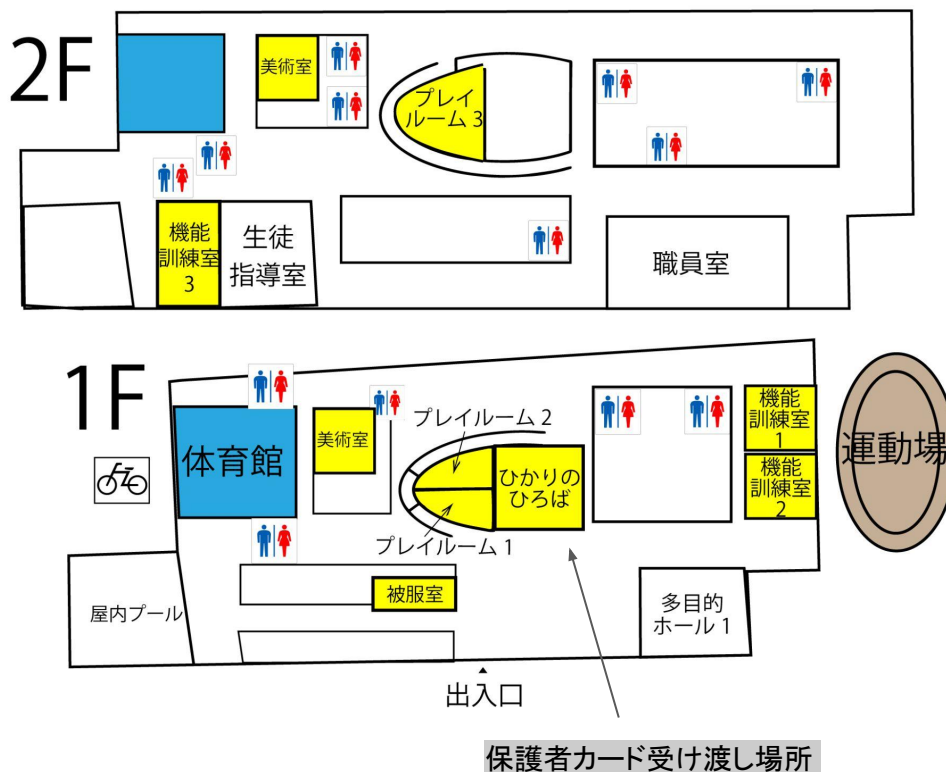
2F

美術室

プレイルーム3

機能訓練室3

生徒指導室

職員室

1F

体育館

美術室

プレイルーム2

ひかりのひろば

プレイルーム1

機能訓練室1

機能訓練室2

運動場

被服室

屋内プール

多目的ホール1

出入口

保護者カード受け渡し場所